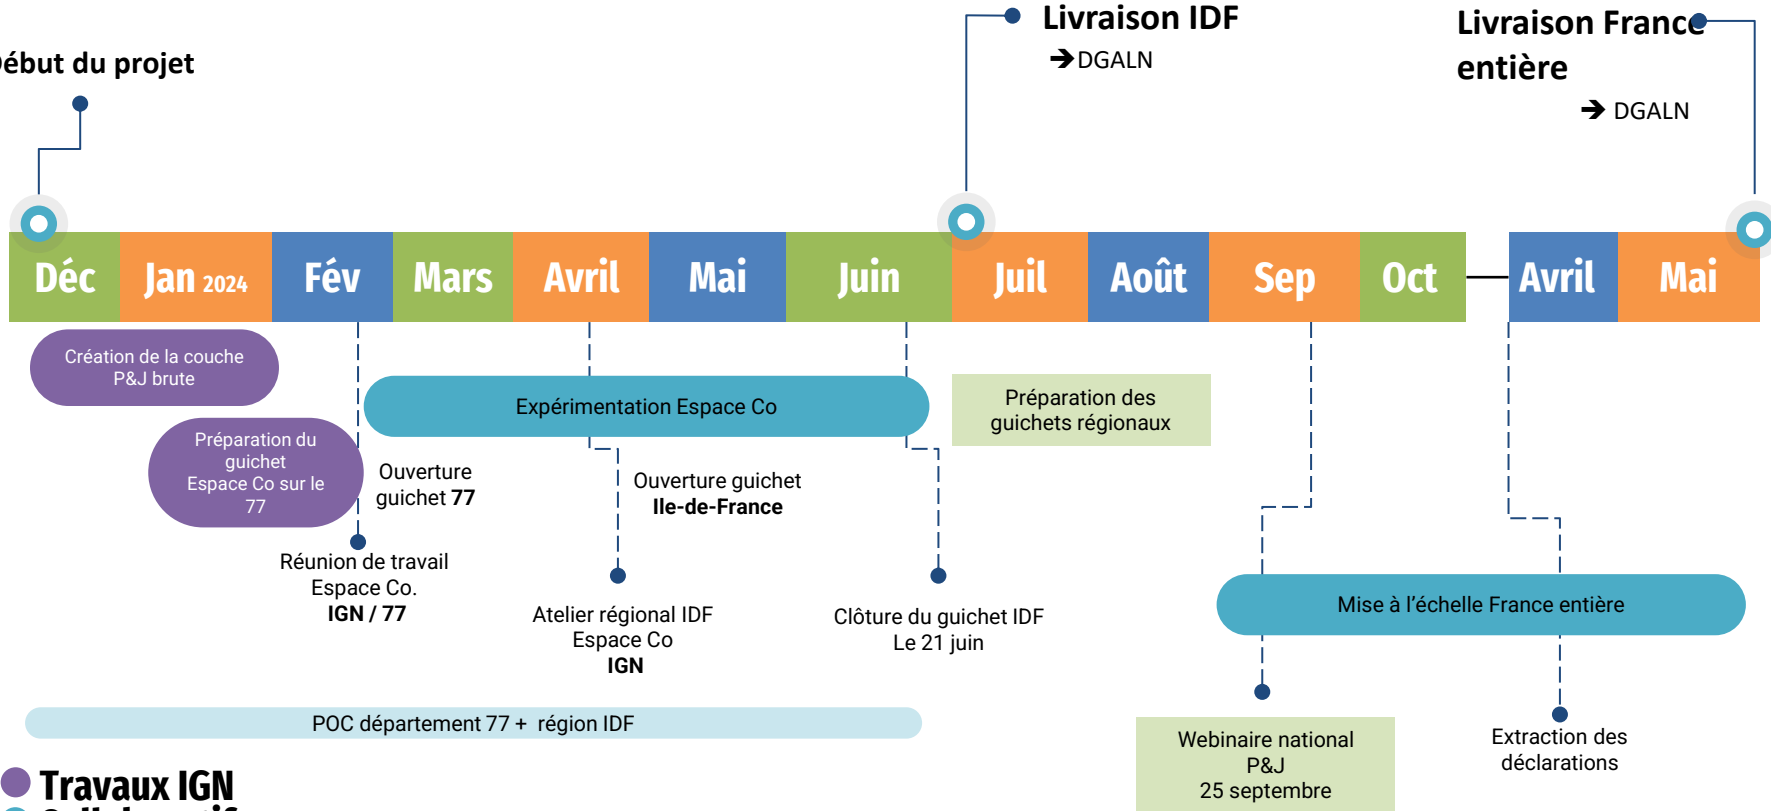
ébut du projet

Livraison IDF
➔DGALN

Livraison France entière
➔ DGALN

Déc | Jan 2024 | Fév | Mars | Avril | Mai | Juin | Juil | Août | Sep | Oct | Avril | Mai

Création de la couche P&J brute

Préparation du guichet Espace Co sur le 77

Expérimentation Espace Co

Préparation des guichets régionaux

Ouverture guichet **77**

Ouverture guichet **Ile-de-France**

Réunion de travail Espace Co. **IGN / 77**

Atelier régional IDF Espace Co **IGN**

Clôture du guichet IDF Le 21 juin

Mise à l'échelle France entière

POC département 77 + région IDF

Webinaire national P&J 25 septembre

Extraction des déclarations

Travaux IGN
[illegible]